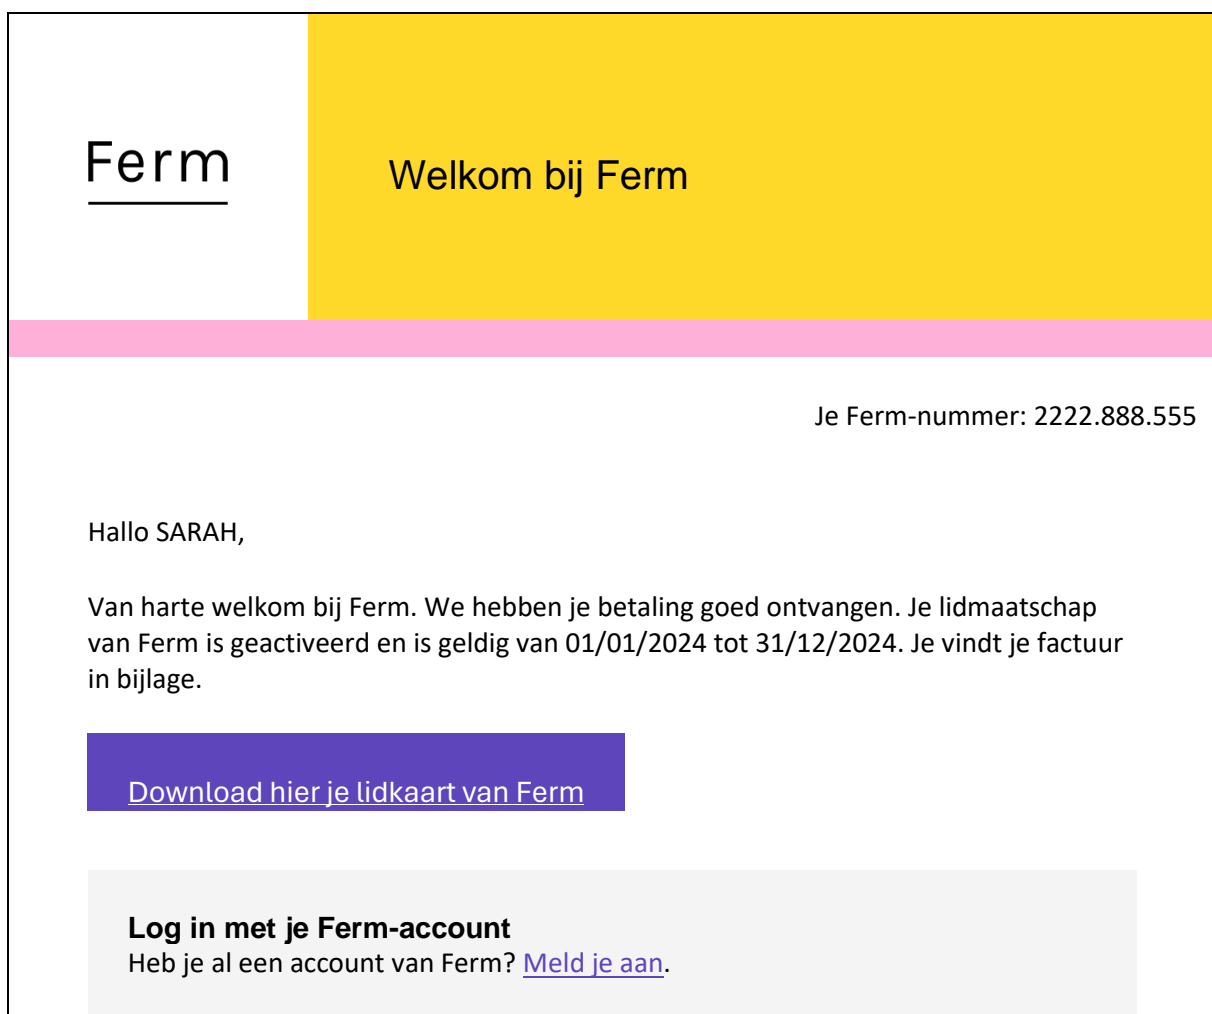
Ferm

Welkom bij Ferm

Je Ferm-nummer: 2222.888.555

Hallo SARAH,

Van harte welkom bij Ferm. We hebben je betaling goed ontvangen. Je lidmaatschap van Ferm is geactiveerd en is geldig van 01/01/2024 tot 31/12/2024. Je vindt je factuur in bijlage.

Download hier je lidkaart van Ferm

Log in met je Ferm-account
Heb je al een account van Ferm? Meld je aan.